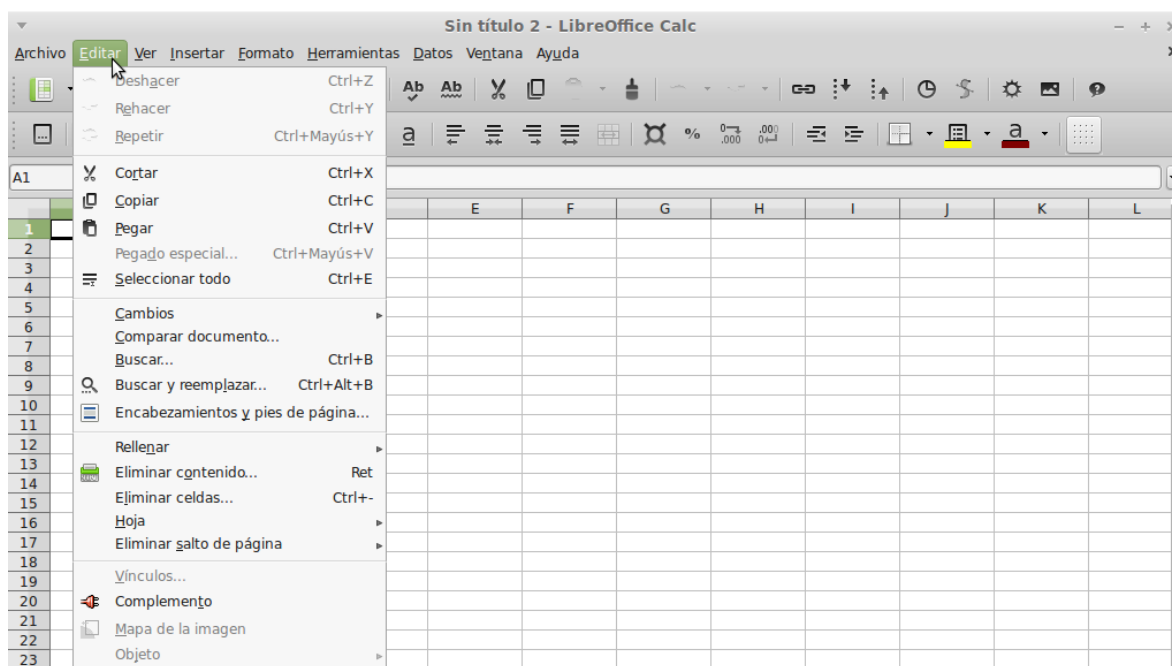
Sin título 2 - LibreOffice Calc

Archivo Editar Ver Insertar Formato Herramientas Datos Ventana Ayuda

Deshacer Ctrl+Z
Rehacer Ctrl+Y
Repetir Ctrl+Mayús+Y
Cortar Ctrl+X
Copiar Ctrl+C
Pegar Ctrl+V
Pegado especial... Ctrl+Mayús+V
Seleccionar todo Ctrl+E
Cambios
Comparar documento...
Buscar... Ctrl+B
Buscar y reemplazar... Ctrl+Alt+B
Encabezamientos y pies de página...
Rellenar
Eliminar contenido... Ret
Eliminar celdas... Ctrl+-
Hoja
Eliminar salto de página
Vínculos...
Complemento
Mapa de la imagen
Objeto

A1

| E | F | G | H | I | J | K | L |
|---|---|---|---|---|---|---|---|

1
2
3
4
5
6
7
8
9
10
11
12
13
14
15
16
17
18
19
20
21
22
23